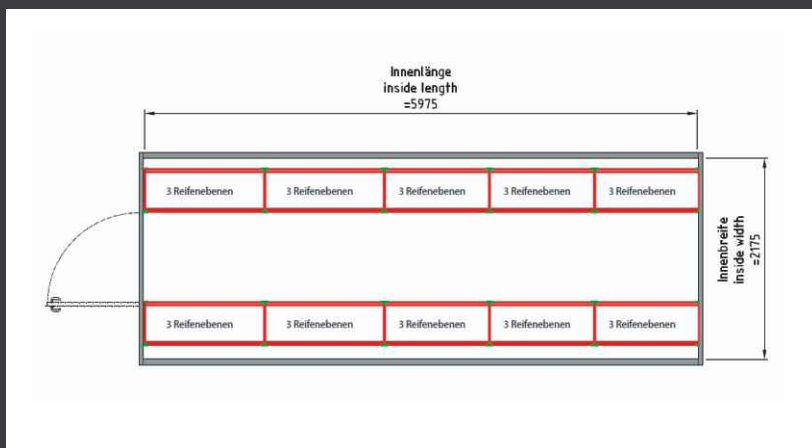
Innenlänge
inside length
≈5975

3 Reifenebenen | 3 Reifenebenen | 3 Reifenebenen | 3 Reifenebenen | 3 Reifenebenen

3 Reifenebenen | 3 Reifenebenen | 3 Reifenebenen | 3 Reifenebenen | 3 Reifenebenen

Innenbreite
inside width
≈2175